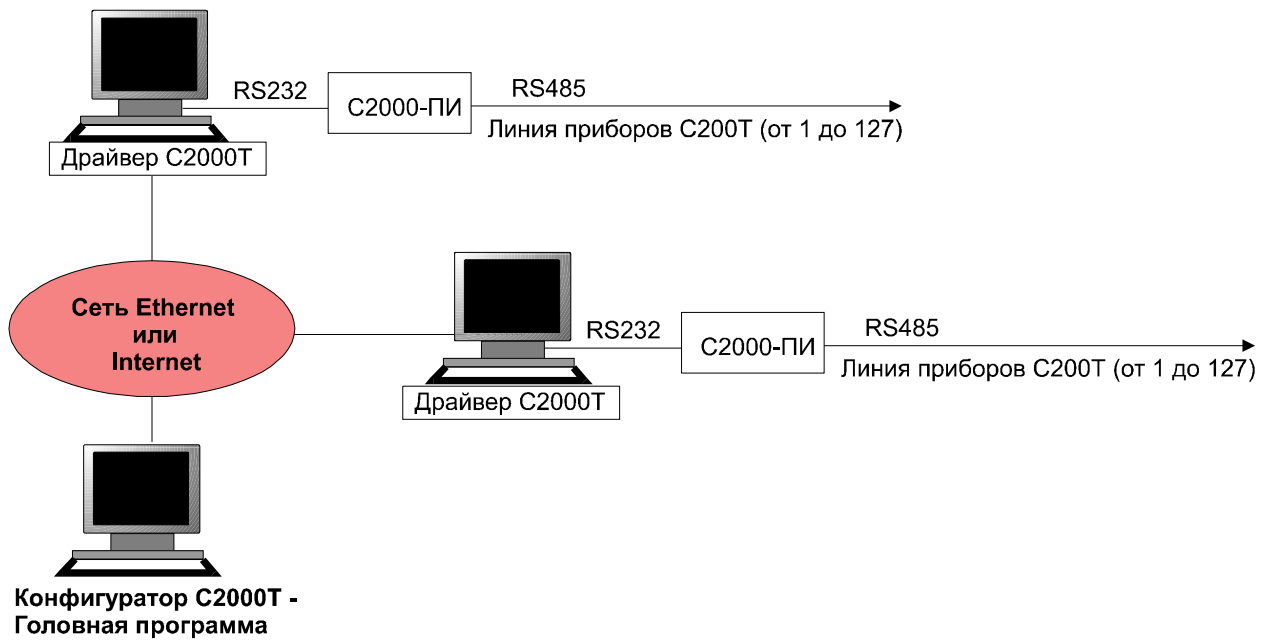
RS232

С2000-ПИ

RS485

Линия приборов С200Т (от 1 до 127)

Драйвер С2000Т

Сеть Ethernet или Internet

RS232

С2000-ПИ

RS485

Линия приборов С200Т (от 1 до 127)

Драйвер С2000Т

Конфигуратор С2000Т - Головная программа